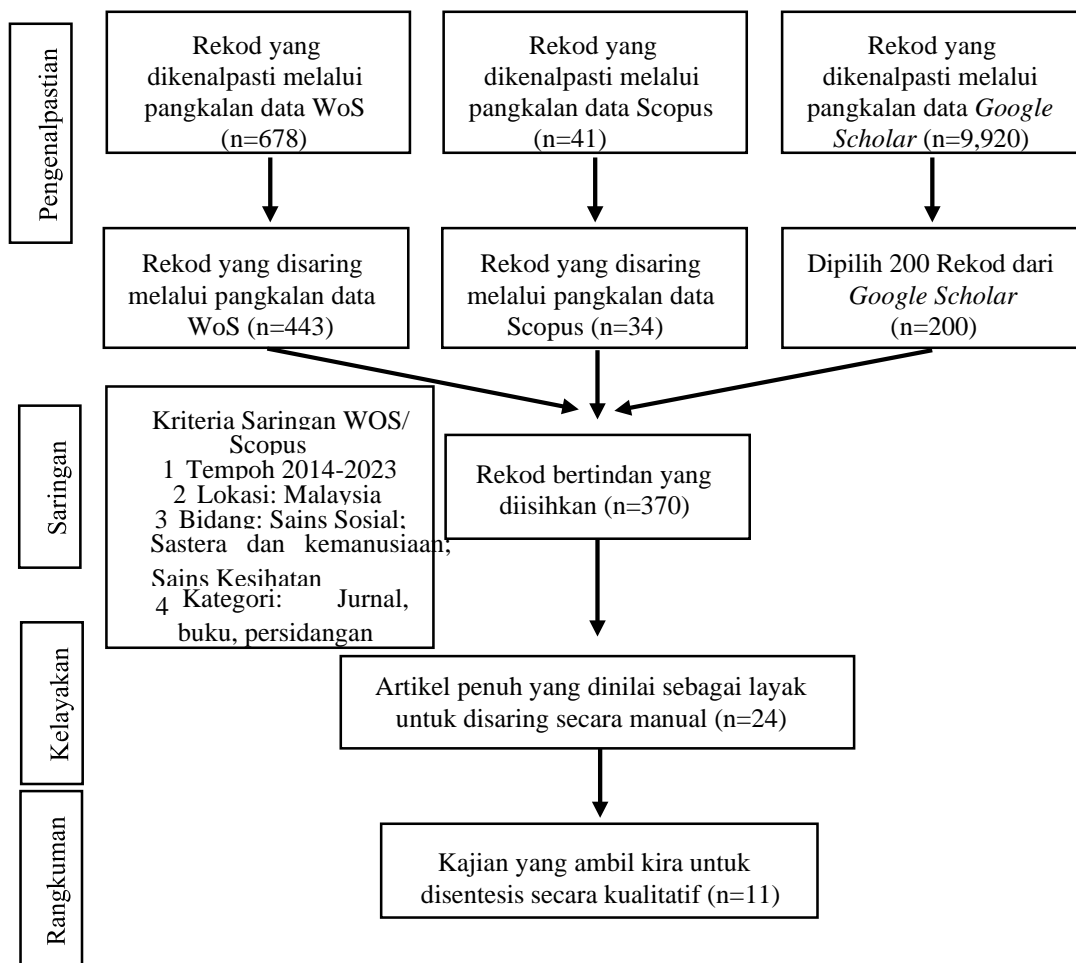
Pengenalpastian

Rekod yang dikenalpasti melalui pangkalan data WoS (n=678)

Rekod yang dikenalpasti melalui pangkalan data Scopus (n=41)

Rekod yang dikenalpasti melalui pangkalan data *Google Scholar* (n=9,920)

Rekod yang disaring melalui pangkalan data WoS (n=443)

Rekod yang disaring melalui pangkalan data Scopus (n=34)

Dipilih 200 Rekod dari *Google Scholar* (n=200)

Saringan

Kriteria Saringan WOS/ Scopus
1 Tempoh 2014-2023
2 Lokasi: Malaysia
3 Bidang: Sains Sosial; Sastera dan kemanusiaan; Sains Kesihatan
4 Kategori: Jurnal, buku, persidangan

Rekod bertindan yang diisihkan (n=370)

Kelayakan

Artikel penuh yang dinilai sebagai layak untuk disaring secara manual (n=24)

Rangkuman

Kajian yang ambil kira untuk disentesis secara kualitatif (n=11)